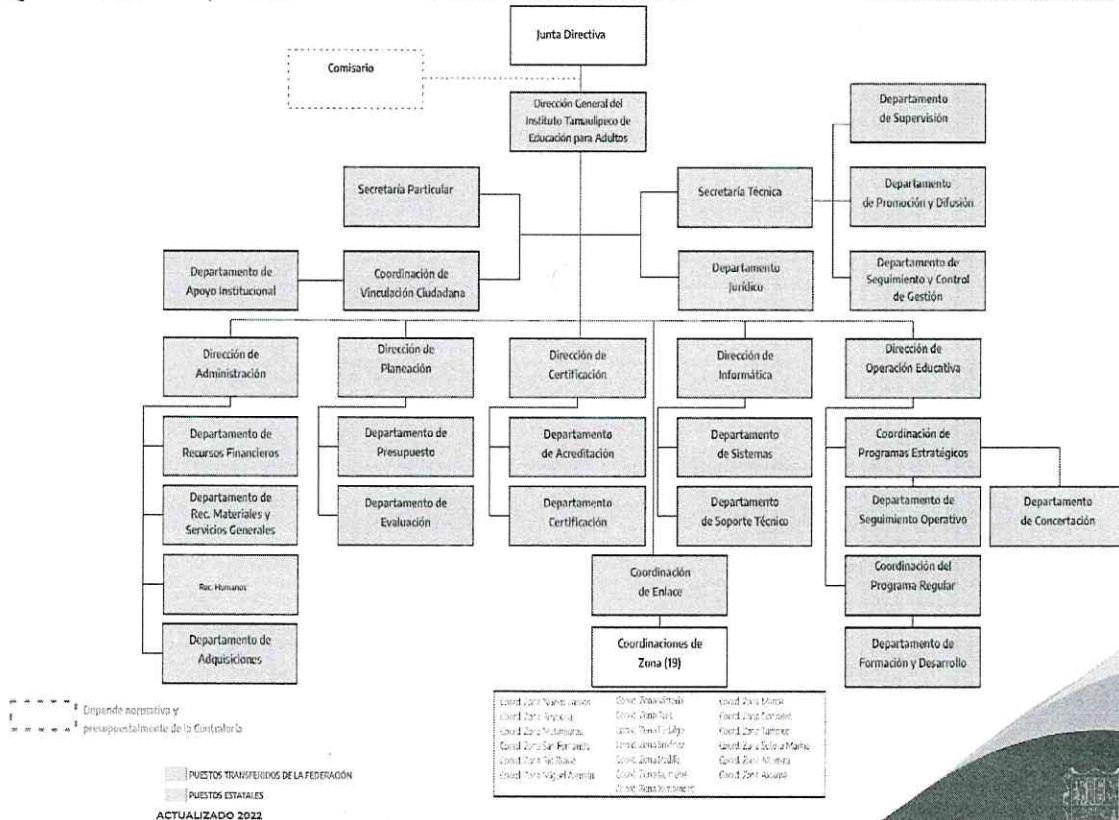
Junta Directiva

Comisario

Dirección General del Instituto Tamaulipeco de Educación para Adultos

Departamento de Supervisión

Secretaría Particular

Secretaría Técnica

Departamento de Promoción y Difusión

Departamento de Apoyo Institucional

Coordinación de Vinculación Ciudadana

Departamento Jurídico

Departamento de Seguimiento y Control de Gestión

Dirección de Administración

Dirección de Planeación

Dirección de Certificación

Dirección de Informática

Dirección de Operación Educativa

Departamento de Recursos Financieros

Departamento de Presupuesto

Departamento de Acreditación

Departamento de Sistemas

Coordinación de Programas Estratégicos

Departamento de Rec. Materiales y Servicios Generales

Departamento de Evaluación

Departamento Certificación

Departamento de Soporte Técnico

Departamento de Seguimiento Operativo

Departamento de Concertación

Rec. Humanos

Coordinación de Enlace

Coordinación del Programa Regular

Departamento de Adquisiciones

Coordinaciones de Zona (19)

Departamento de Formación y Desarrollo

Coord. Zona Nuevo Laredo
Coord. Zona Reynosa
Coord. Zona Matamoros
Coord. Zona San Fernando
Coord. Zona Río Bravo
Coord. Zona Miguel Alemán

Coord. Zona Victoria
Coord. Zona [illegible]
Coord. Zona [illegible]
Coord. Zona Jiménez
Coord. Zona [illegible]
Coord. Zona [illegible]
Coord. Zona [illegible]

Coord. Zona Mante
Coord. Zona Tampico
Coord. Zona Tampico
Coord. Zona Soto la Marina
Coord. Zona Madero
Coord. Zona Altamira

Depende normativa y presupuestalmente de la Contraloría

PUESTOS TRANSFERIDOS DE LA FEDERACIÓN
PUESTOS ESTATALES
ACTUALIZADO 2022